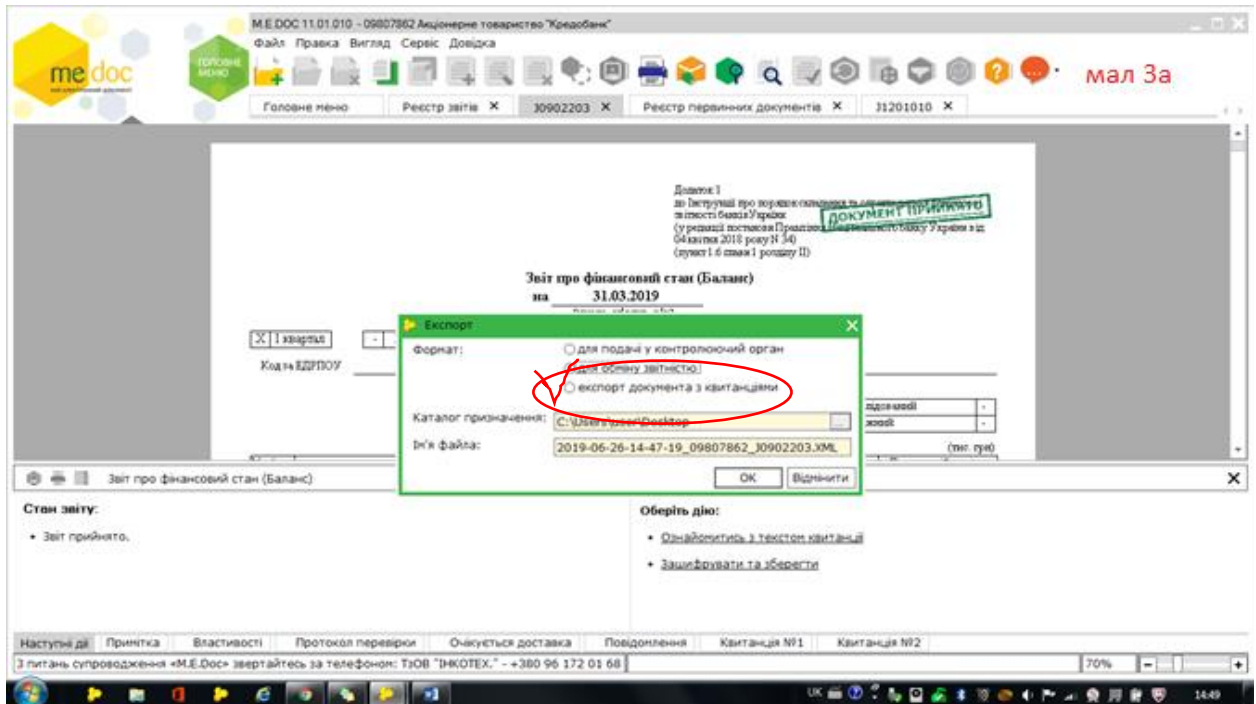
M.E.DOC 11.01.010 - 09807862 Акціонерне товариство "Кредобанк"

Файл Правка Вигляд Сервіс Довідка

me doc

ГОЛОВНЕ МЕНЮ

мал 3а

Головне меню | Реєстр звітів ✕ | J0902203 ✕ | Реєстр первинних документів ✕ | J1201010 ✕

Додаток 1
до Інструкції про порядок складання та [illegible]
звітності банків України
(у редакції постанови Правління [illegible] банку України від
04 квітня 2018 року N 34)
(пункт 1.6 глави 1 розділу II)

ДОКУМЕНТ ПРИЙНЯТО

Звіт про фінансовий стан (Баланс)
на 31.03.2019

X | І квартал

Код за ЄДРПОУ

Експорт

Формат:
○ для подачі у контролюючий орган
○ для обміну звітністю
○ експорт документа з квитанціями

Каталог призначення: C:\Users\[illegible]\Desktop

Ім'я файла: 2019-06-26-14-47-19_09807862_J0902203.XML

OK | Відмінити

(тис. грн)

Звіт про фінансовий стан (Баланс)

Стан звіту:
• Звіт прийнято.

Оберіть дію:
• Ознайомитись з текстом квитанції
• Зашифрувати та зберегти

Наступні дії | Примітка | Властивості | Протокол перевірки | Очікується доставка | Повідомлення | Квитанція №1 | Квитанція №2

З питань супроводження «M.E.Doc» звертайтесь за телефоном: ТзОВ "ІНКОТЕХ." - +380 96 172 01 68

70%

UK

14:49